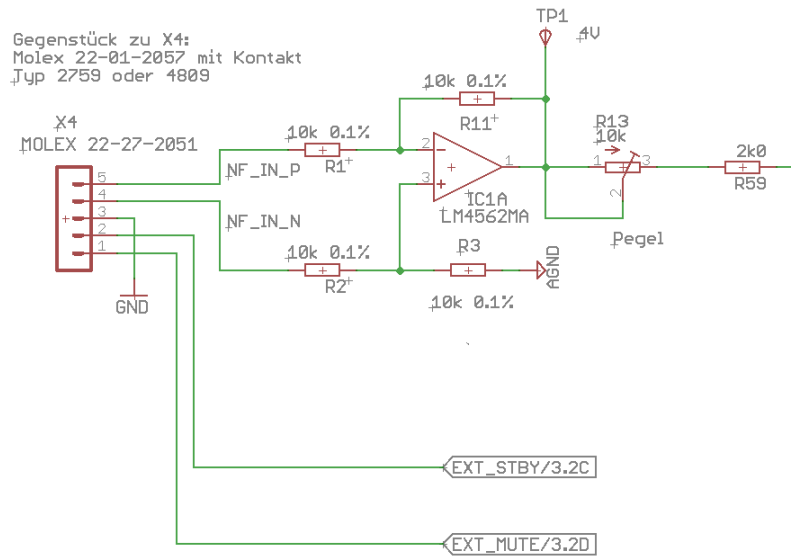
Gegenstück zu X4:
Molex 22-01-2057 mit Kontakt
Typ 2759 oder 4809

X4
MOLEX 22-27-2051

5
4
3
2
1

GND

NF_IN_P
NF_IN_N

10k 0.1%
R1

10k 0.1%
R2

TP1
4V

10k 0.1%
R11

2
3
1

IC1A
LM4562MA

R3
AGND
10k 0.1%

R13
10k
1
3
2
Pegel

2k0
R59

EXT_STBY/3.2C
EXT_MUTE/3.2D